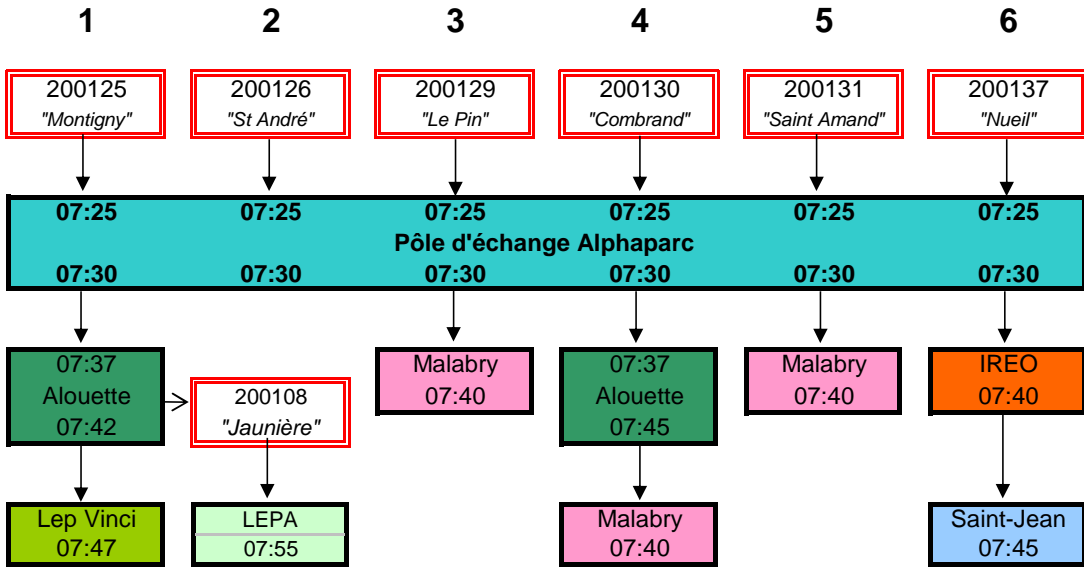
1 2 3 4 5 6

200125 "Montigny"

200126 "St André"

200129 "Le Pin"

200130 "Combrand"

200131 "Saint Amand"

200137 "Nueil"

07:25 07:25 07:25 07:25 07:25 07:25

Pôle d'échange Alphaparc

07:30 07:30 07:30 07:30 07:30 07:30

07:37 Alouette 07:42

200108 "Jaunière"

Malabry 07:40

07:37 Alouette 07:45

Malabry 07:40

IREO 07:40

Lep Vinci 07:47

LEPA 07:55

Malabry 07:40

Saint-Jean 07:45